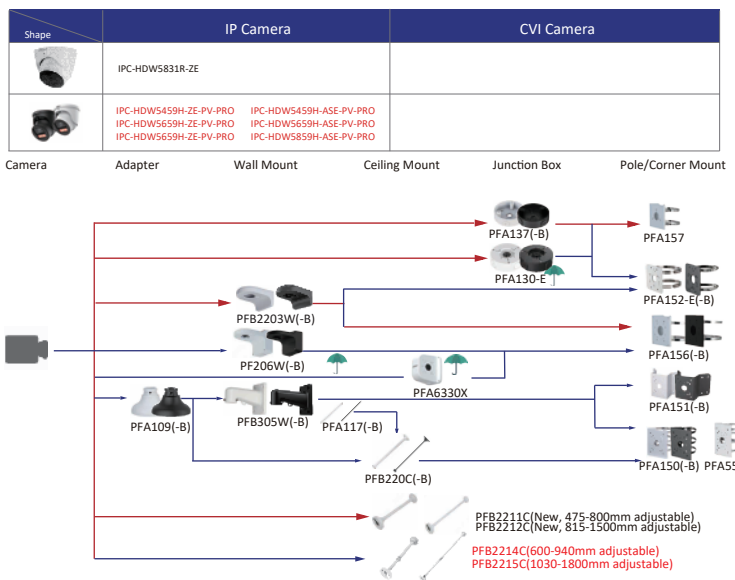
| Shape | IP Camera | CVI Camera |
|---|---|---|
| | IPC-HDW5831R-ZE | |
| | IPC-HDW5459H-ZE-PV-PRO IPC-HDW5459H-ASE-PV-PRO IPC-HDW5659H-ZE-PV-PRO IPC-HDW5659H-ASE-PV-PRO IPC-HDW5659H-ZE-PV-PRO IPC-HDW5859H-ASE-PV-PRO | |

Camera Adapter Wall Mount Ceiling Mount Junction Box Pole/Corner Mount

PFA137(-B)
PFA157
PFA130-E
PFA152-E(-B)
PFB2203W(-B)
PFA156(-B)
PF206W(-B)
PFA6330X
PFA151(-B)
PFA109(-B)
PFB305W(-B)
PFA117(-B)
PFA150(-B) PFA55
PFB220C(-B)
PFB2211C(New, 475-800mm adjustable)
PFB2212C(New, 815-1500mm adjustable)
PFB2214C(600-940mm adjustable)
PFB2215C(1030-1800mm adjustable)